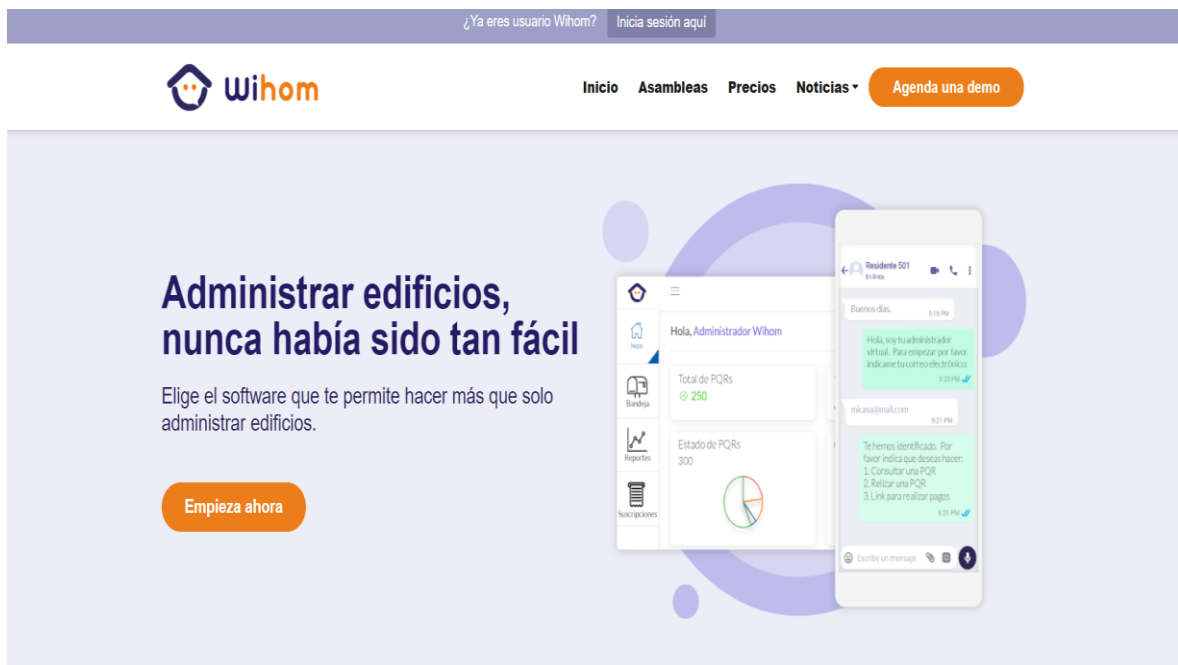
¿Ya eres usuario Wihom? Inicia sesión aquí

wihom

Inicio Asambleas Precios Noticias Agenda una demo

Administrar edificios, nunca había sido tan fácil

Elige el software que te permite hacer más que solo administrar edificios.

Empieza ahora

Inicio
Bandeja
Reportes
Suscripciones

Hola, Administrador Wihom

Total de PQRs
250

Estado de PQRs
300

Residente 501
En línea

Buenos días. 5:18 PM

Hola, soy tu administrador virtual. Para empezar por favor indícame tu correo electrónico. 5:20 PM

micasa@mail.com 5:21 PM

Te hemos identificado. Por favor indica que deseas hacer:
1. Consultar una PQR
2. Relizar una PQR
3. Link para realizar pagos
5:21 PM

Escribe un mensaje